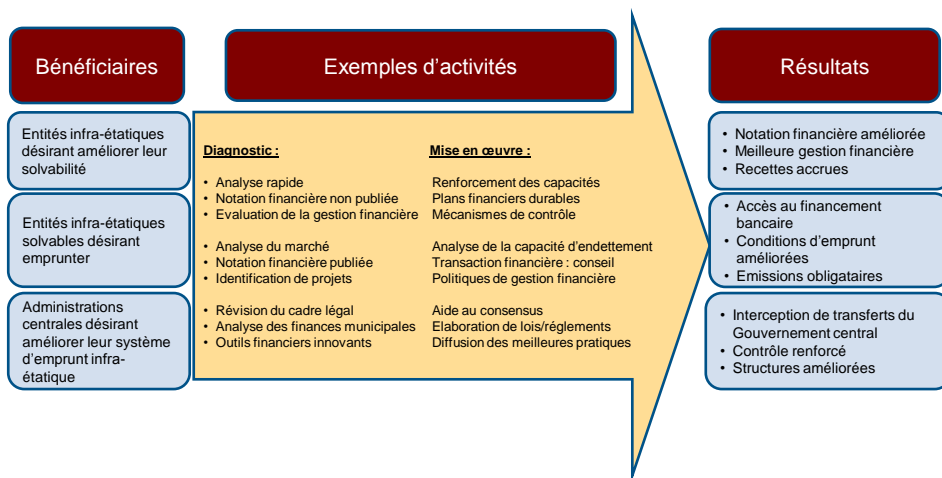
Bénéficiaires

Exemples d’activités

Résultats

Entités infra-étatiques désirant améliorer leur solvabilité

Entités infra-étatiques solvables désirant emprunter

Administrations centrales désirant améliorer leur système d’emprunt infra-étatique

Diagnostic :

• Analyse rapide
• Notation financière non publiée
• Evaluation de la gestion financière

• Analyse du marché
• Notation financière publiée
• Identification de projets

• Révision du cadre légal
• Analyse des finances municipales
• Outils financiers innovants

Mise en œuvre :

Renforcement des capacités
Plans financiers durables
Mécanismes de contrôle

Analyse de la capacité d’endettement
Transaction financière : conseil
Politiques de gestion financière

Aide au consensus
Elaboration de lois/règlements
Diffusion des meilleures pratiques

• Notation financière améliorée
• Meilleure gestion financière
• Recettes accrues

• Accès au financement bancaire
• Conditions d’emprunt améliorées
• Emissions obligataires

• Interception de transferts du Gouvernement central
• Contrôle renforcé
• Structures améliorées